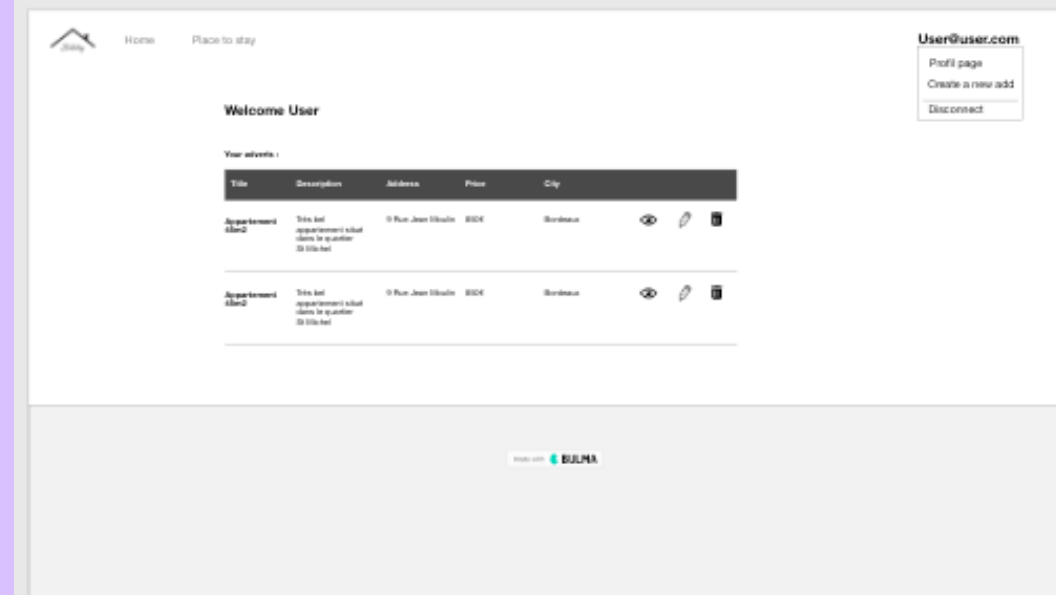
Home Place to stay

User@user.com

Profil page

Create a new add

Disconnect

Welcome User

Your adverts :

| Title | Description | Address | Price | City |
|---|---|---|---|---|
| Appartement 45m2 | Très bel appartement situé dans le quartier St Michel | 9 Rue Jean Moulin | 850€ | Bordeaux |
| Appartement 45m2 | Très bel appartement situé dans le quartier St Michel | 9 Rue Jean Moulin | 850€ | Bordeaux |

made with BULMA